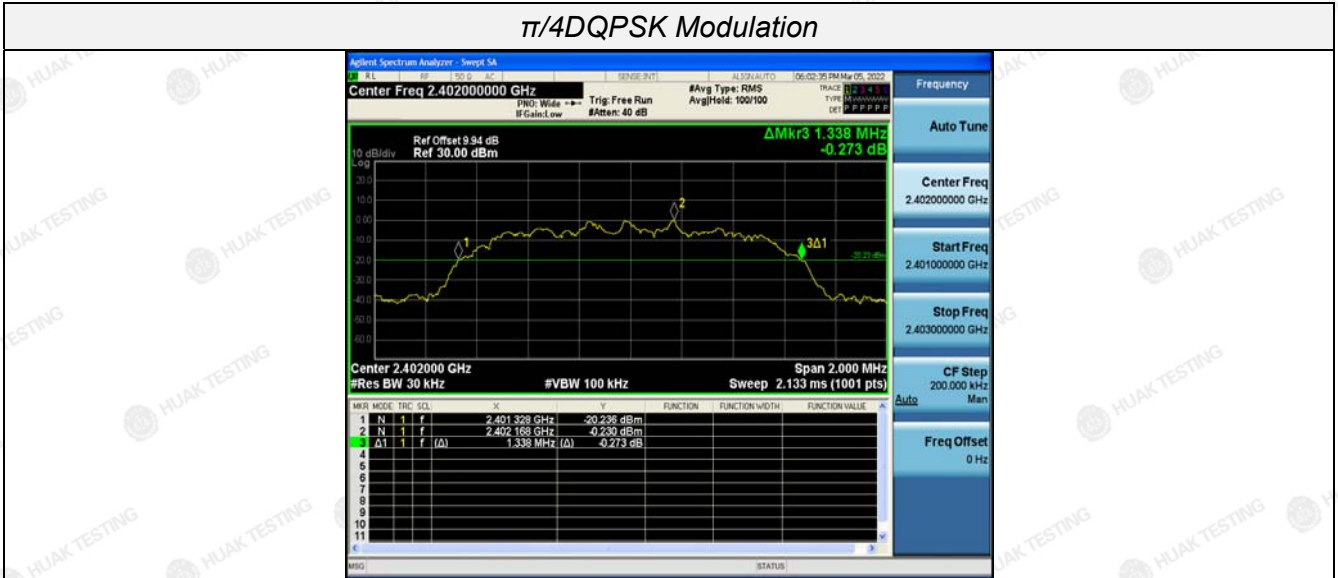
π/4DQPSK Modulation

Agilent Spectrum Analyzer - Swept SA
RL RF 50 Ω AC SENSE:INT ALIGN AUTO 06:02:35 PM Mar 05, 2022
Center Freq 2.402000000 GHz
PNO: Wide IFGain:Low
Trig: Free Run #Atten: 40 dB
#Avg Type: RMS Avg|Hold: 100/100
TRACE 1 2 3 4 5 6 TYPE DET P P P P P P

Ref Offset 9.94 dB
10 dB/div Ref 30.00 dBm
ΔMkr3 1.338 MHz -0.273 dB
Log
20.0
10.0
0.00
-10.0
-20.0
-30.0
-40.0
-50.0
-60.0
1
2
3Δ1
-20.23 dBm

Center 2.402000 GHz
#Res BW 30 kHz #VBW 100 kHz
Span 2.000 MHz
Sweep 2.133 ms (1001 pts)

| MKR | MODE | TRC | SCL | X | | Y | FUNCTION | FUNCTION WIDTH | FUNCTION VALUE |
|---|---|---|---|---|---|---|---|---|---|
| 1 | N | 1 | f | 2.401 328 GHz | | -20.236 dBm | | | |
| 2 | N | 1 | f | 2.402 168 GHz | | -0.230 dBm | | | |
| 3 | Δ1 | 1 | f (Δ) | 1.338 MHz | (Δ) | -0.273 dB | | | |
| 4 | | | | | | | | | |
| 5 | | | | | | | | | |
| 6 | | | | | | | | | |
| 7 | | | | | | | | | |
| 8 | | | | | | | | | |
| 9 | | | | | | | | | |
| 10 | | | | | | | | | |
| 11 | | | | | | | | | |

MSG STATUS

Frequency
Auto Tune
Center Freq 2.402000000 GHz
Start Freq 2.401000000 GHz
Stop Freq 2.403000000 GHz
CF Step 200.000 kHz Auto Man
Freq Offset 0 Hz

HUAK TESTING